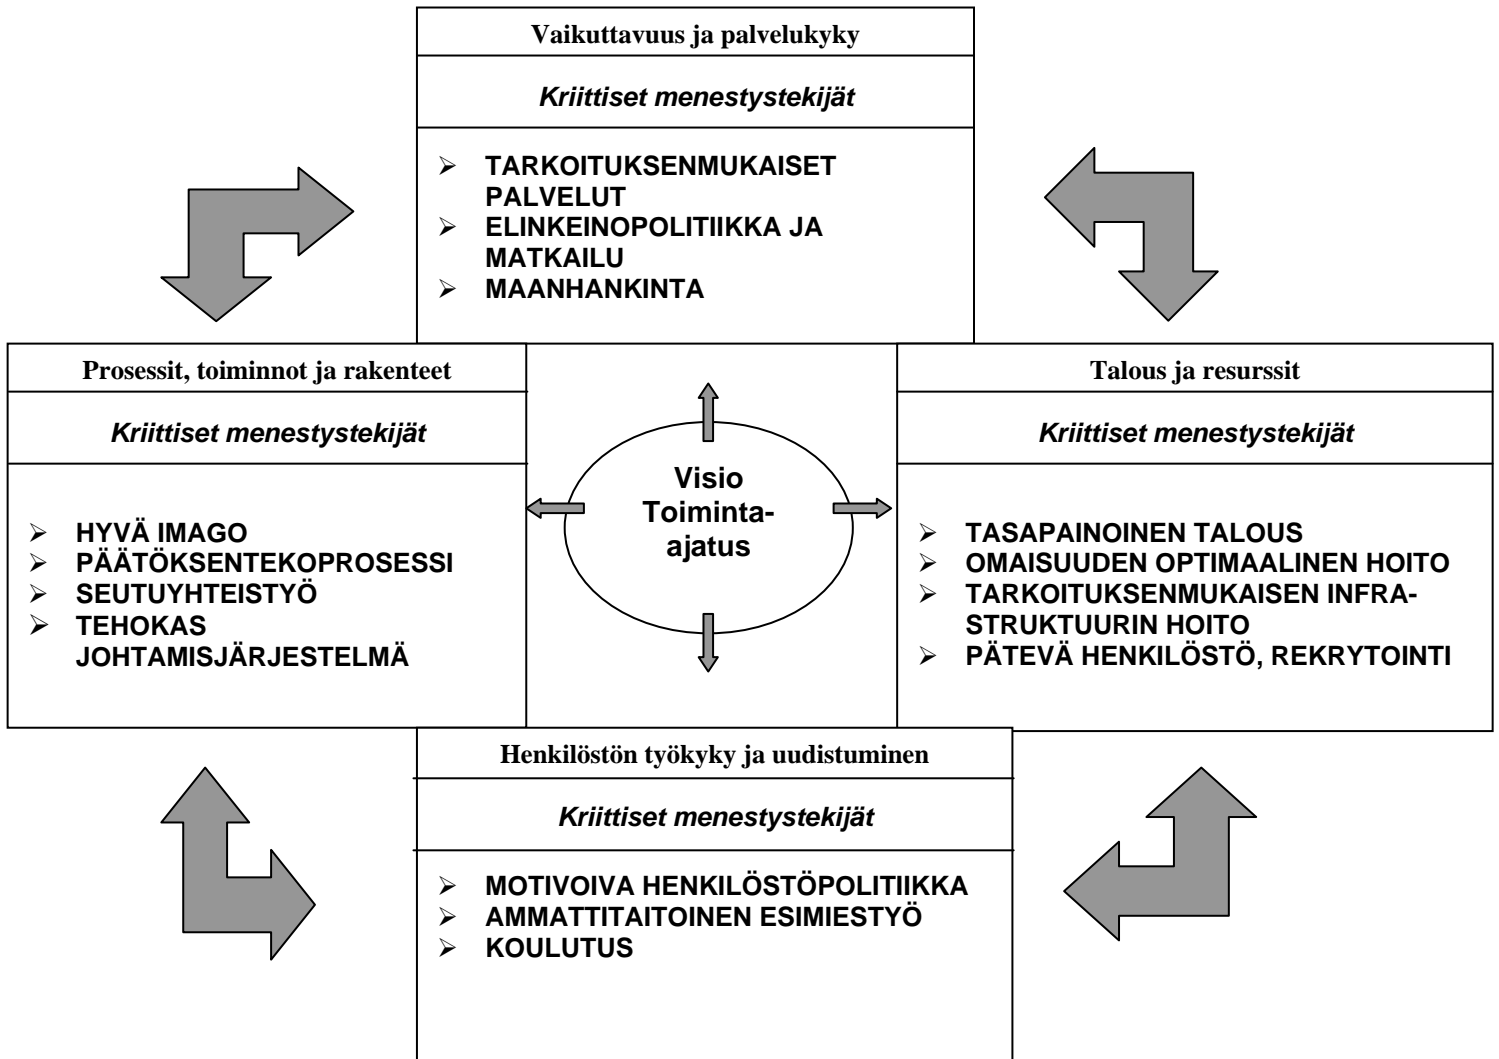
Vaikuttavuus ja palvelukyky

Kriittiset menestystekijät

➢ TARKOITUKSENMUKAISET PALVELUT
➢ ELINKEINOPOLITIIKKA JA MATKAILU
➢ MAANHANKINTA

Prosessit, toiminnot ja rakenteet

Kriittiset menestystekijät

➢ HYVÄ IMAGO
➢ PÄÄTÖKSENTEKOPROSESSI
➢ SEUTUYHTEISTYÖ
➢ TEHOKAS JOHTAMISJÄRJESTELMÄ

Visio
Toiminta-ajatus

Talous ja resurssit

Kriittiset menestystekijät

➢ TASAPAINOINEN TALOUS
➢ OMAISUUDEN OPTIMAALINEN HOITO
➢ TARKOITUKSENMUKAISEN INFRASTRUKTUURIN HOITO
➢ PÄTEVÄ HENKILÖSTÖ, REKRYTOINTI

Henkilöstön työkyky ja uudistuminen

Kriittiset menestystekijät

➢ MOTIVOIVA HENKILÖSTÖPOLITIIKKA
➢ AMMATTITAITOINEN ESIMIESTYÖ
➢ KOULUTUS